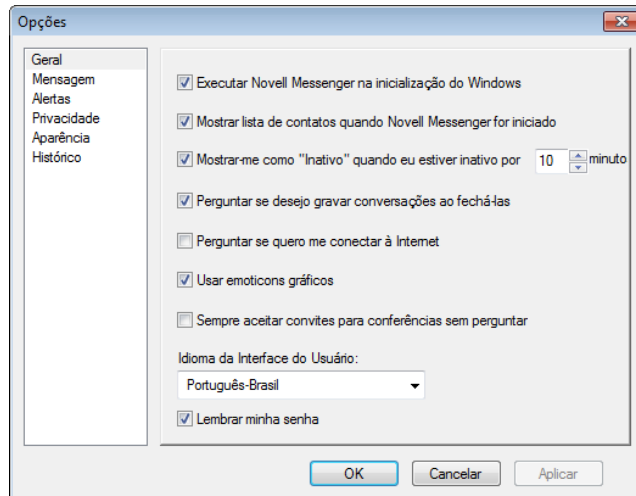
Opções

Geral
Mensagem
Alertas
Privacidade
Aparência
Histórico

Executar Novell Messenger na inicialização do Windows

Mostrar lista de contatos quando Novell Messenger for iniciado

Mostrar-me como "Inativo" quando eu estiver inativo por 10 minuto

Perguntar se desejo gravar conversações ao fechá-las

Perguntar se quero me conectar à Internet

Usar emoticons gráficos

Sempre aceitar convites para conferências sem perguntar

Idioma da Interface do Usuário:

Português-Brasil

Lembrar minha senha

OK
Cancelar
Aplicar